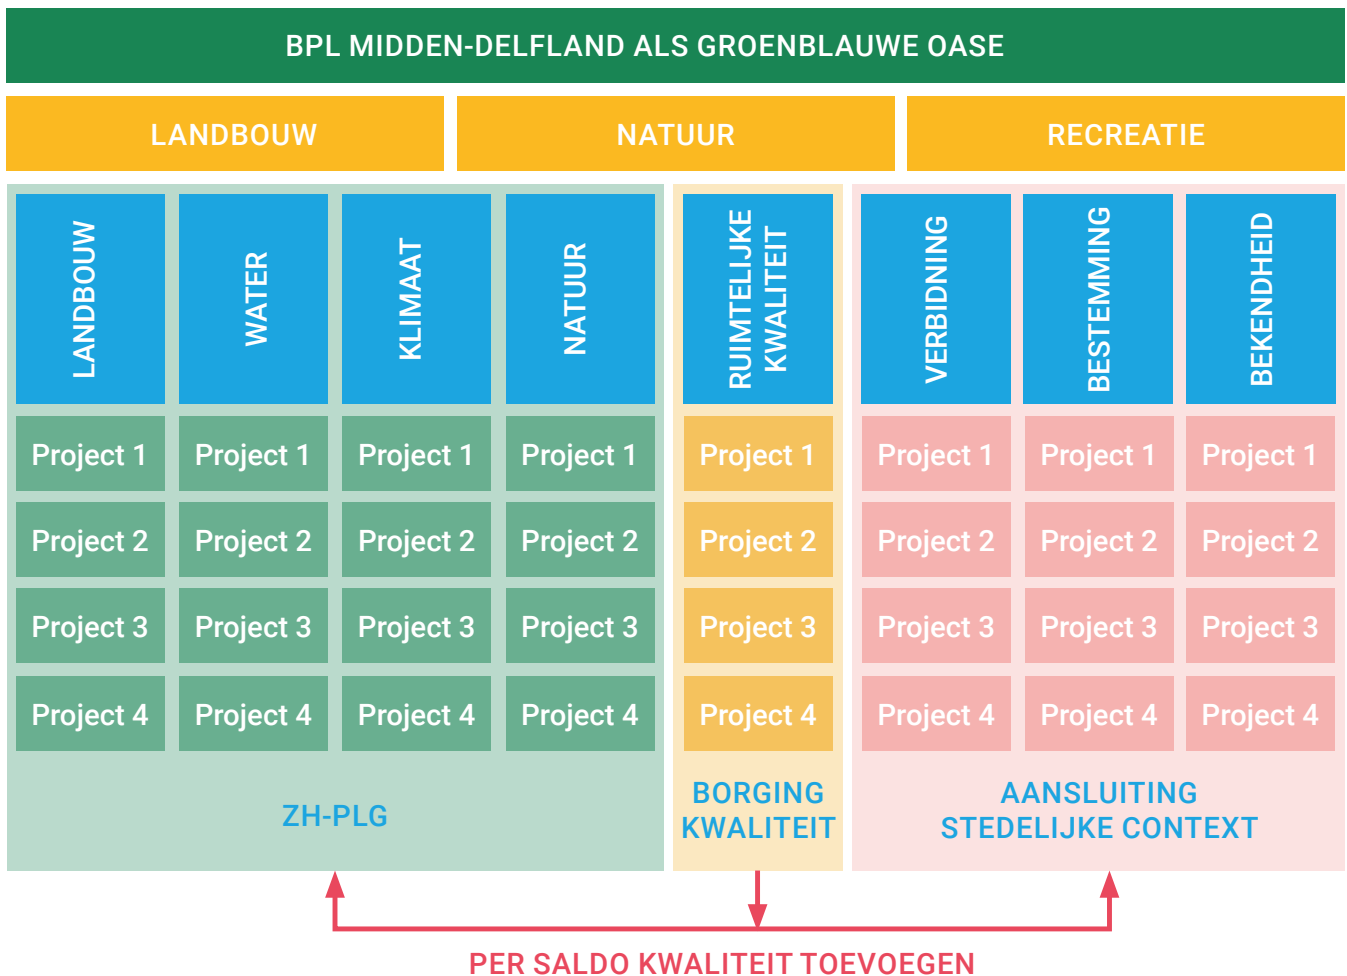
BPL MIDDEN-DELFLAND ALS GROENBLAUWE OASE

| LANDBOUW | NATUUR | RECREATIE |
|---|---|---|

| LANDBOUW | WATER | KLIMAAT | NATUUR | RUIMTELIJKE KWALITEIT | VERBIDNING | BESTEMMING | BEKENDHEID |
|---|---|---|---|---|---|---|---|
| Project 1 | Project 1 | Project 1 | Project 1 | Project 1 | Project 1 | Project 1 | Project 1 |
| Project 2 | Project 2 | Project 2 | Project 2 | Project 2 | Project 2 | Project 2 | Project 2 |
| Project 3 | Project 3 | Project 3 | Project 3 | Project 3 | Project 3 | Project 3 | Project 3 |
| Project 4 | Project 4 | Project 4 | Project 4 | Project 4 | Project 4 | Project 4 | Project 4 |

ZH-PLG

BORGING KWALITEIT

AANSLUITING STEDELIJKE CONTEXT

PER SALDO KWALITEIT TOEVOEGEN